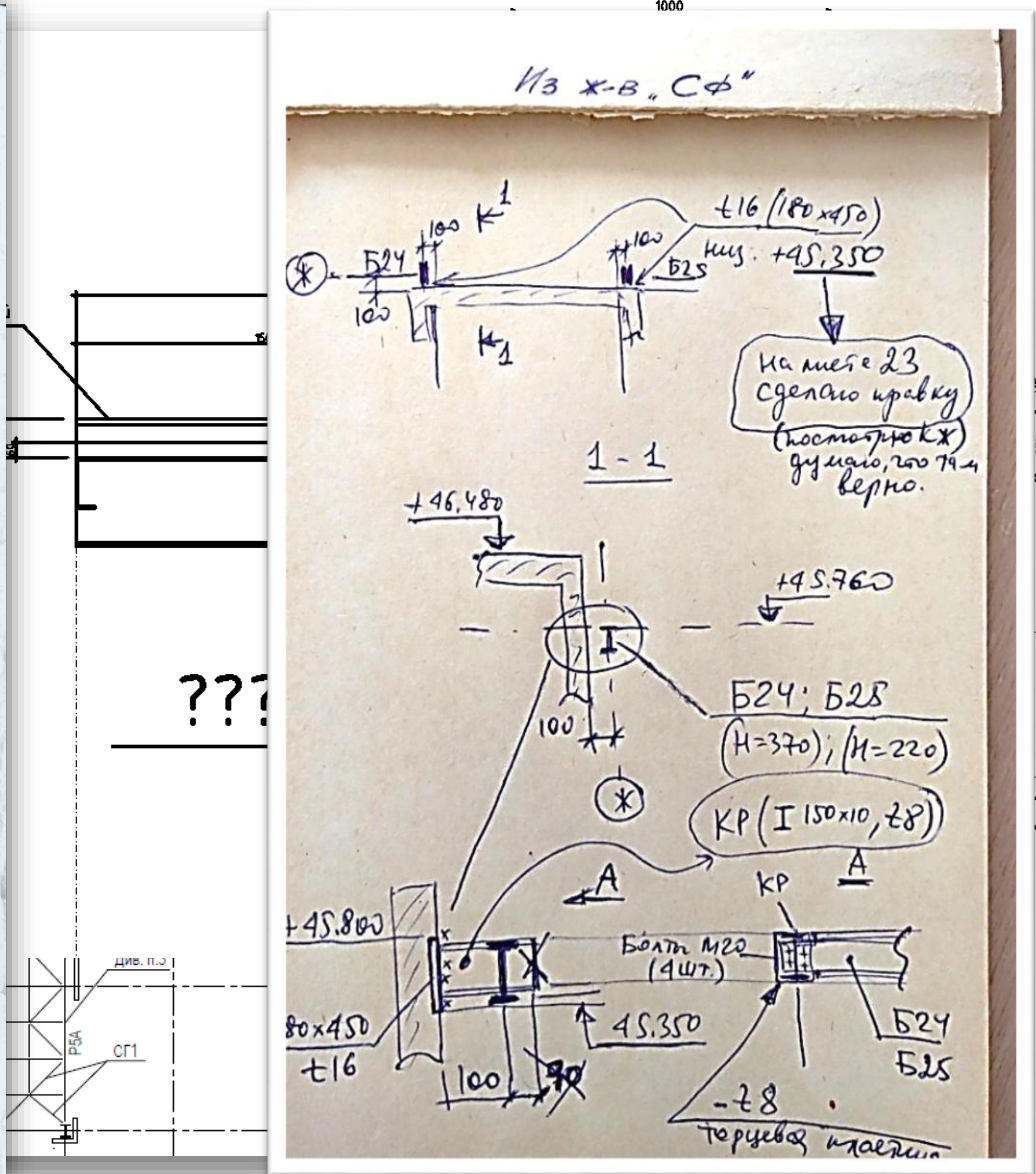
1000

Из ж-в „СФ"

t16 (180×450)

100

1

Б24

100

100

Б25

низ: +45,350

1

На листе 23 сделано правку

(посмотрю КЖ) думаю, что 79-й верно.

1 - 1

+46,480

+45.760

Б24; Б28

(H=370); (H=220)

100

КР (I 150×10, t8)

А

А

+45.800

КР

Болты М20 (4шт.)

80×450

t16

45.350

Б24

Б25

100

90

-t8

торцевая пластина

Див. п.5

Р5А

СГ1

???